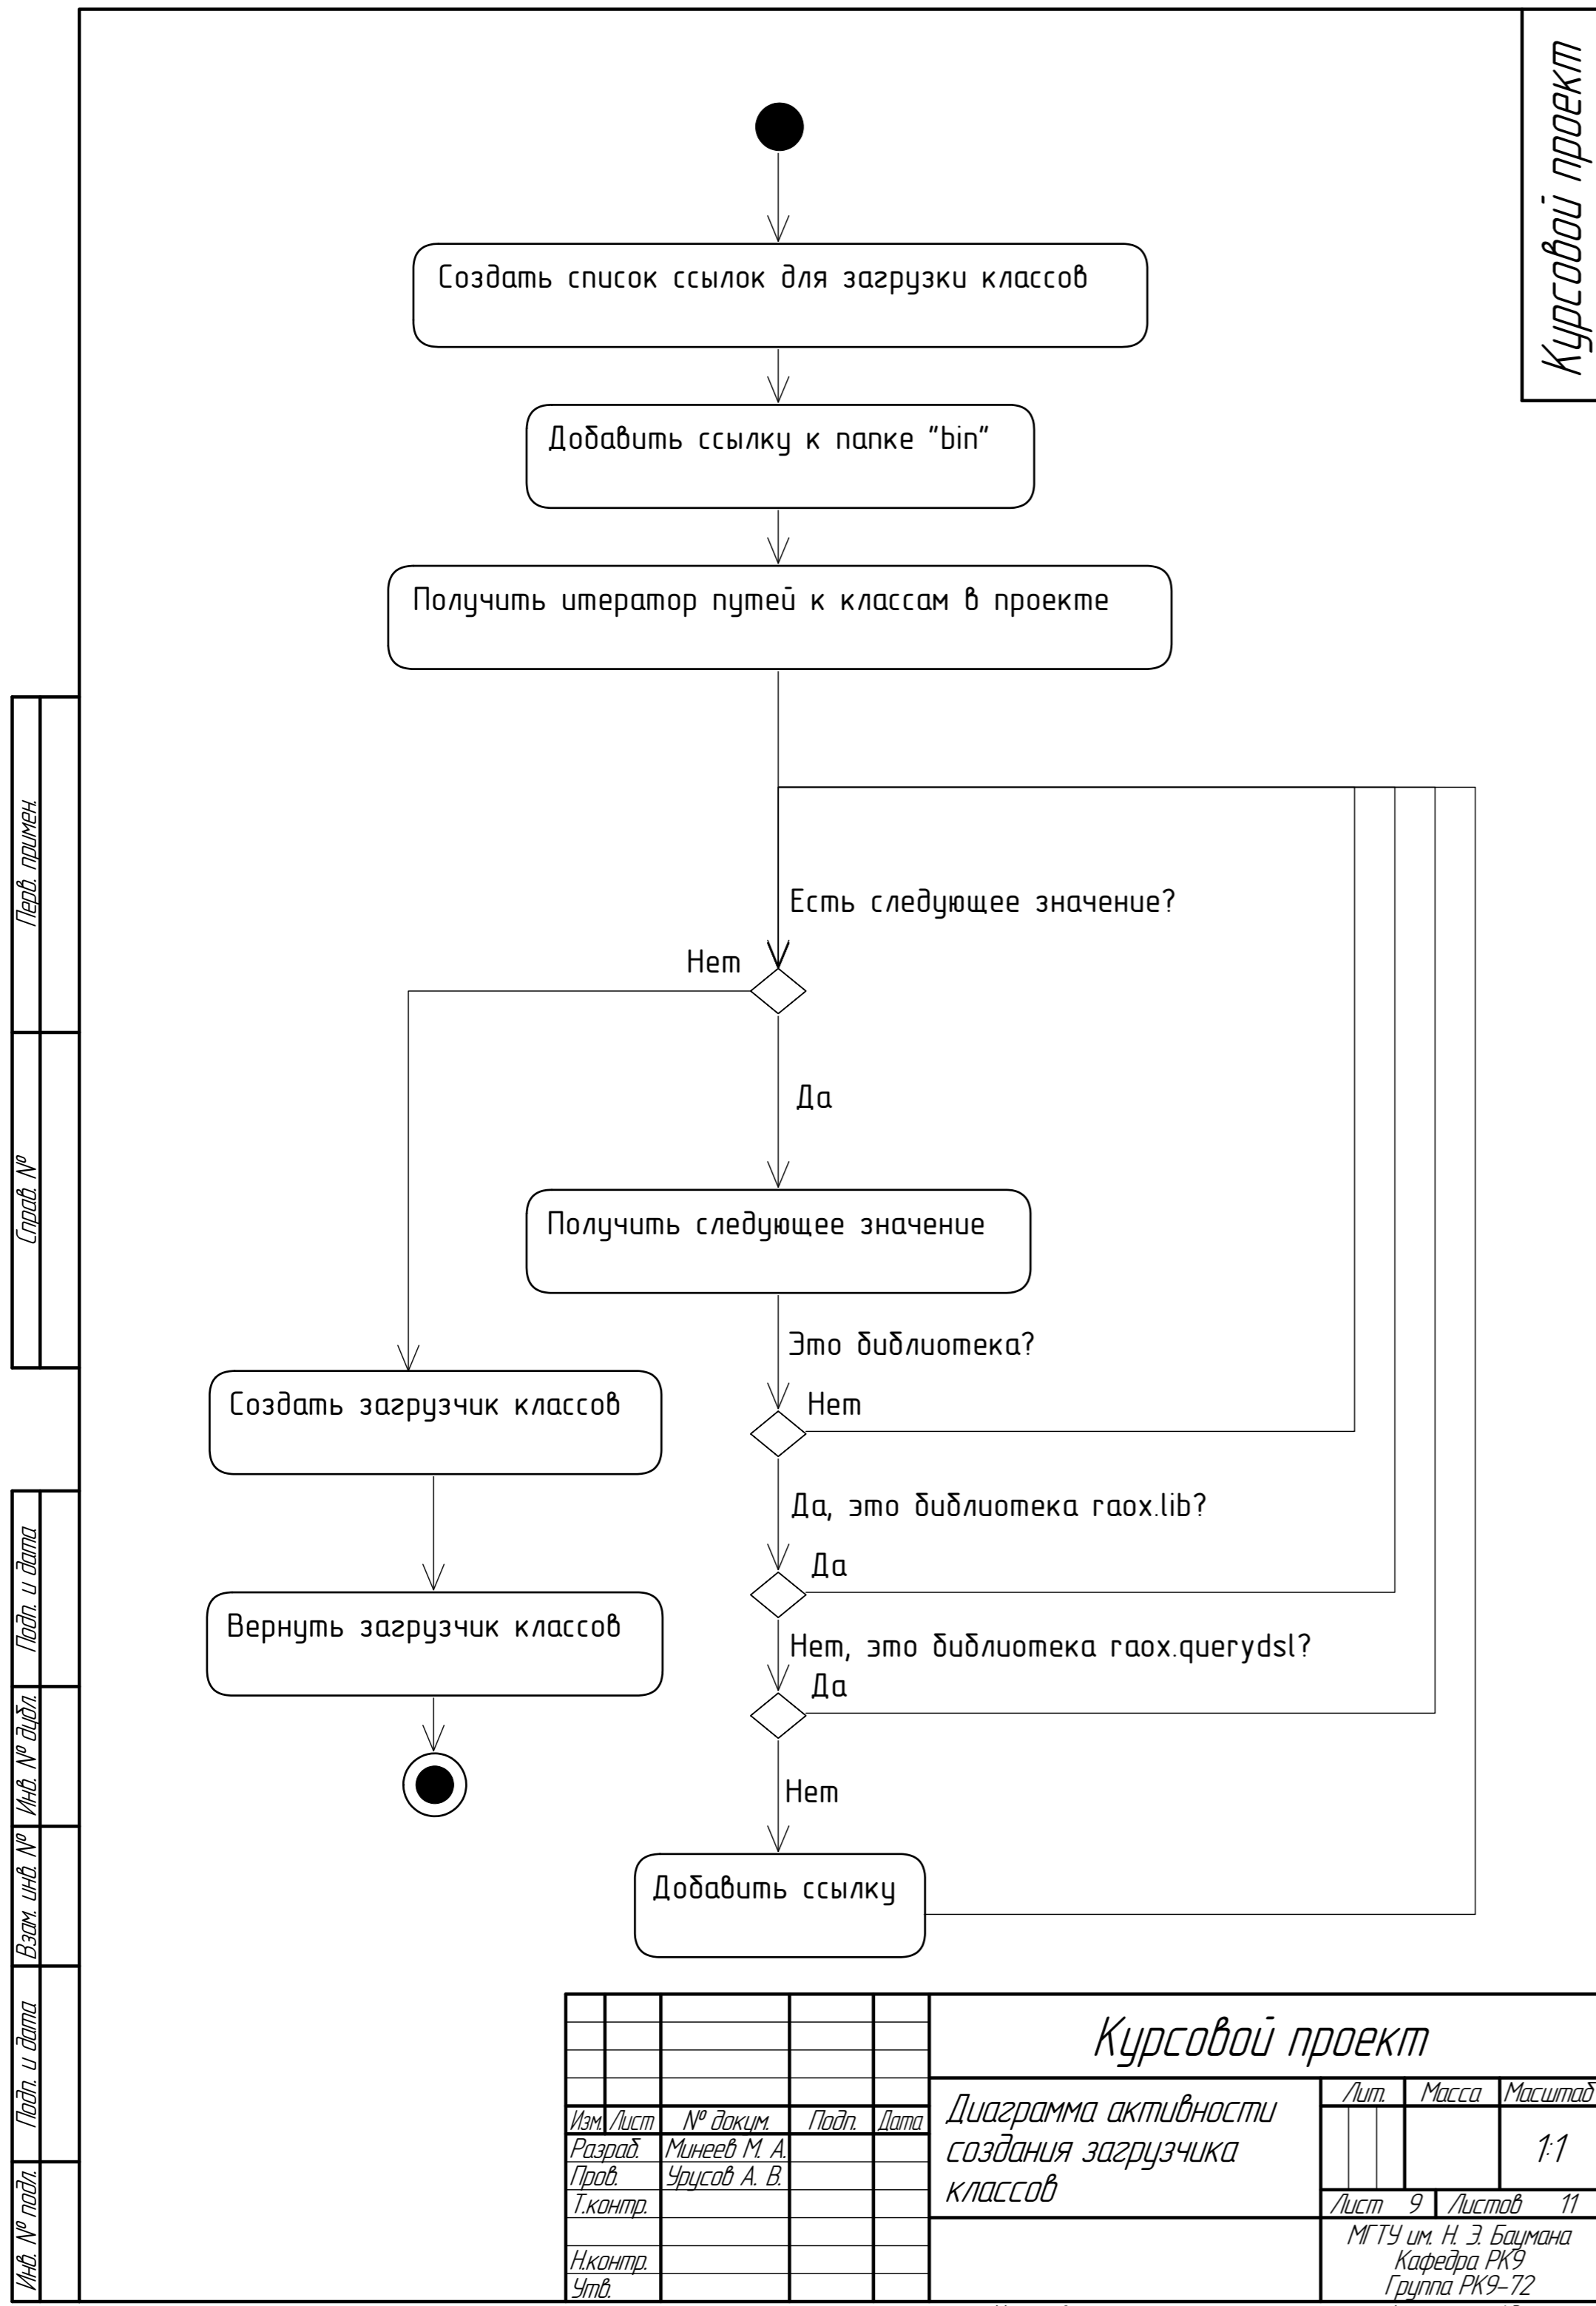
Курсовой проект

Создать список ссылок для загрузки классов

Добавить ссылку к папке "bin"

Получить итератор путей к классам в проекте

Есть следующее значение?

Нет

Да

Получить следующее значение

Это библиотека?

Нет

Да, это библиотека raox.lib?

Да

Нет, это библиотека raox.querydsl?

Да

Нет

Добавить ссылку

Создать загрузчик классов

Вернуть загрузчик классов

Перв. примен.

Справ. №

Подп. и дата

Инв. № дубл.

Взам. инв. №

Подп. и дата

Инв. № подл.

| Изм. | Лист | № докум. | Подп. | Дата |
|---|---|---|---|---|
| Разраб. | | Минеев М. А. | | |
| Пров. | | Урусов А. В. | | |
| Т.контр. | | | | |
| | | | | |
| Н.контр. | | | | |
| Утв. | | | | |

Курсовой проект

Диаграмма активности создания загрузчика классов

| Лит. | Масса | Масштаб |
|---|---|---|
| | | 1:1 |

Лист 9 Листов 11

МГТУ им. Н. Э. Баумана
Кафедра РК9
Группа РК9-72